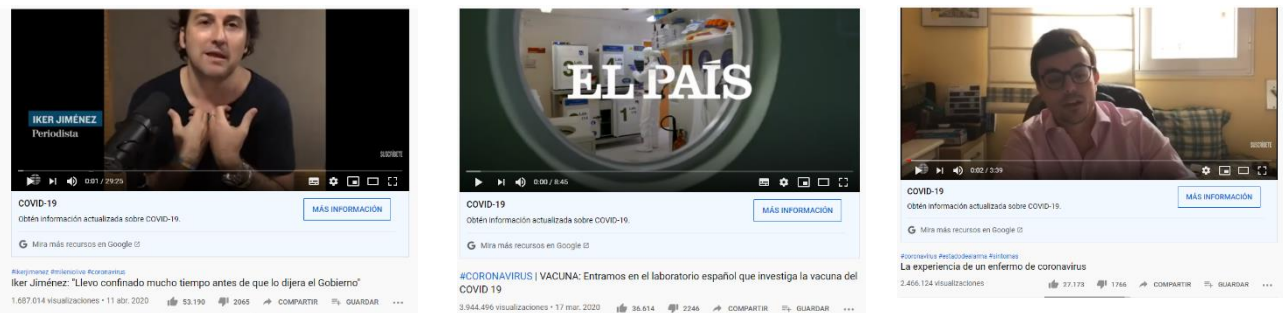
IKER JIMÉNEZ
Periodista

SUSCRÍBETE

0:01 / 29:25

COVID-19
Obtén información actualizada sobre COVID-19.
MÁS INFORMACIÓN
Mira más recursos en Google

#ikerjimenez #milenio4 #coronavirus
Iker Jiménez: "Llevo confinado mucho tiempo antes de que lo dijera el Gobierno"
1.687.014 visualizaciones • 11 abr. 2020 53.190 2065 COMPARTIR GUARDAR ...

EL PAÍS

0:00 / 8:45

COVID-19
Obtén información actualizada sobre COVID-19.
MÁS INFORMACIÓN
Mira más recursos en Google

#CORONAVIRUS | VACUNA: Entramos en el laboratorio español que investiga la vacuna del COVID 19
3.944.496 visualizaciones • 17 mar. 2020 36.614 2246 COMPARTIR GUARDAR ...

0:02 / 3:39

COVID-19
Obtén información actualizada sobre COVID-19.
MÁS INFORMACIÓN
Mira más recursos en Google

#coronavirus #estadodealarma #síntomas
La experiencia de un enfermo de coronavirus
2.466.124 visualizaciones 27.173 1766 COMPARTIR GUARDAR ...